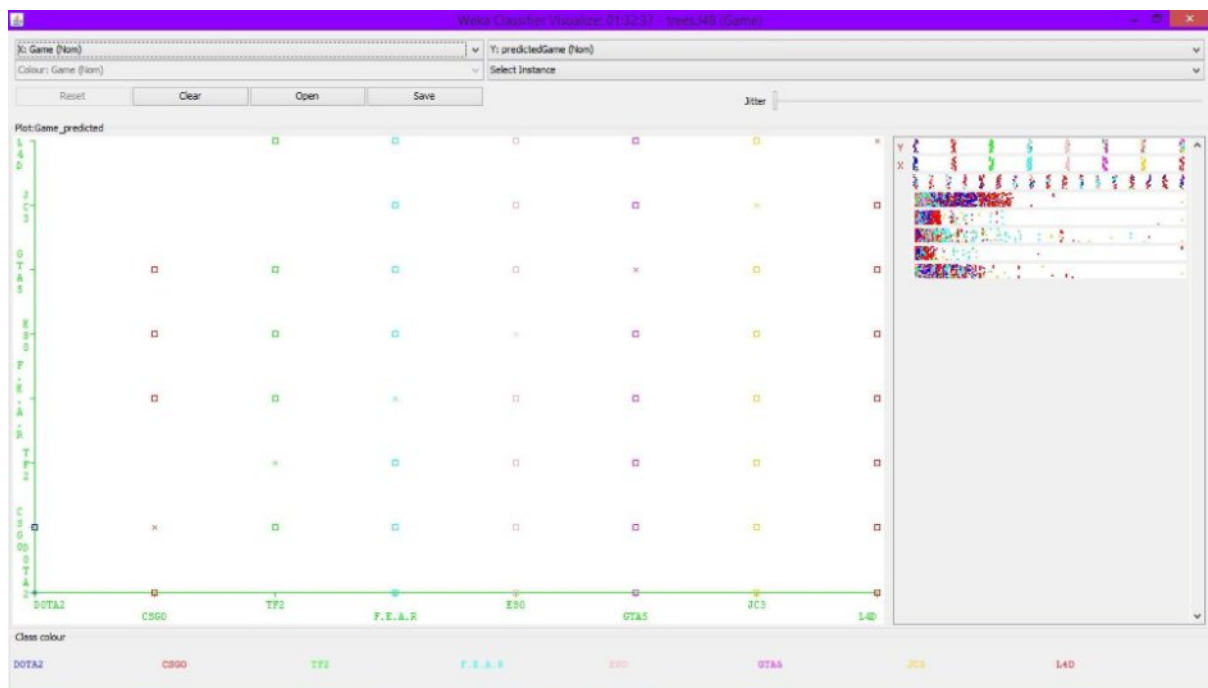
Weka Classifier Visualize: 01:32:37 - trees.J48 (Game)

X: Game (Nom)
Y: predictedGame (Nom)
Colour: Game (Nom)
Select Instance
Reset
Clear
Open
Save
Jitter

Plot:Game_predicted

L4D
JC3
GTA5
ESO
F.E.A.R
TF2
CSGO
DOTA2

DOTA2
CSGO
TF2
F.E.A.R
ESO
GTA5
JC3
L4D

Y
X

Class colour

DOTA2
CSGO
TF2
F.E.A.R
ESO
GTA5
JC3
L4D